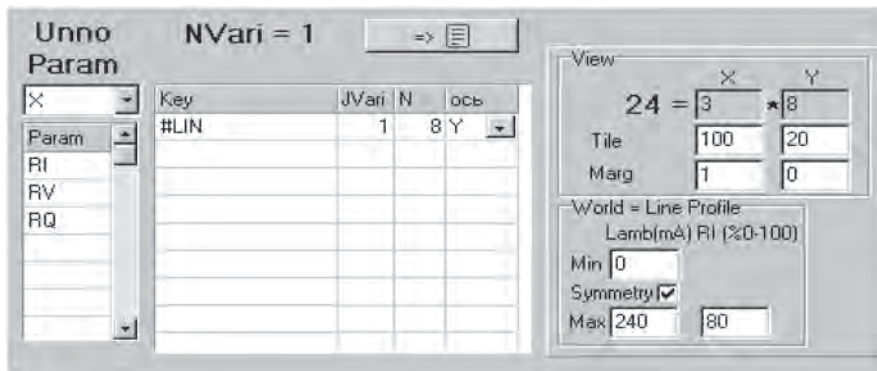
Unno Param

NVari = 1

=>

X

| Param |
|---|
| RI |
| RV |
| RQ |

| Key | JVari | N | ось |
|---|---|---|---|
| #LIN | 1 | 8 | Y |

View

X Y

24 = 3 * 8

Tile 100 20

Marg 1 0

World = Line Profile

Lamb(mA) RI (%0-100)

Min 0

Symmetry

Max 240 80